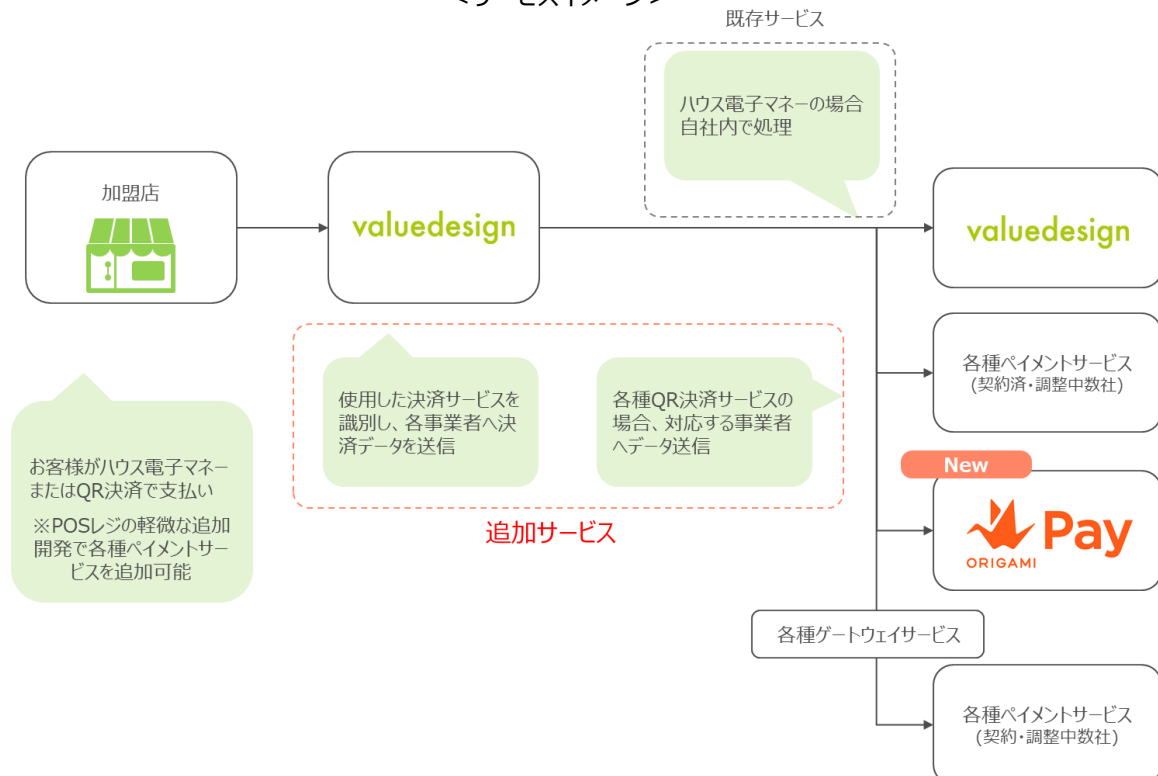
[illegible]

既存サービス

ハウス電子マネーの場合自社内で処理

加盟店

valuedesign

valuedesign

使用した決済サービスを識別し、各事業者へ決済データを送信

各種QR決済サービスの場合、対応する事業者へデータ送信

追加サービス

各種ペイメントサービス
(契約済・調整中数社)

New

ORIGAMI Pay

お客様がハウス電子マネーまたはQR決済で支払い

※POSレジの軽微な追加開発で各種ペイメントサービスを追加可能

各種ゲートウェイサービス

各種ペイメントサービス
(契約・調整中数社)